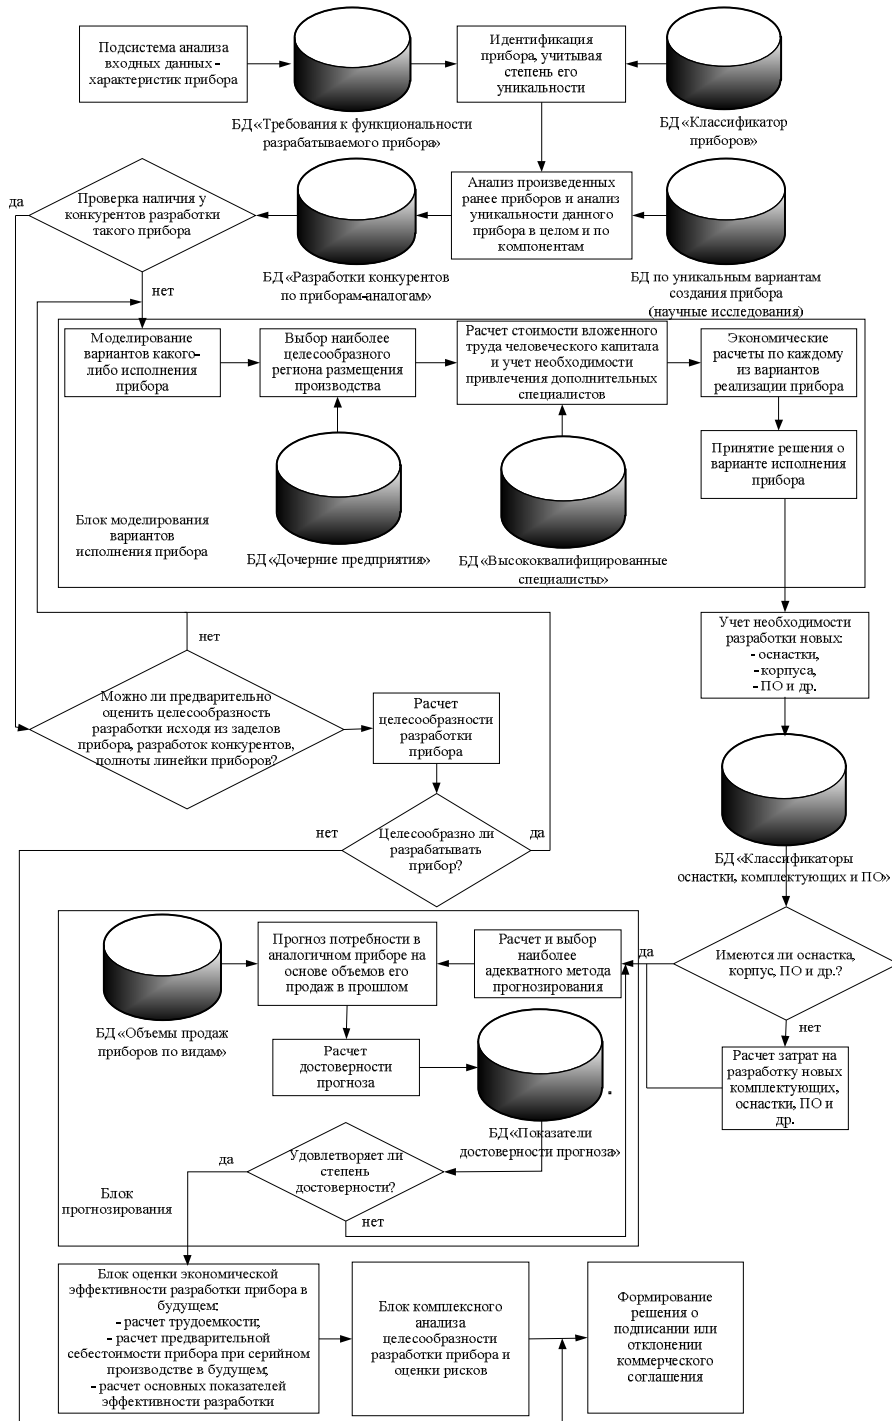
Подсистема анализа входных данных - характеристик прибора

БД «Требования к функциональности разрабатываемого прибора»

Идентификация прибора, учитывая степень его уникальности

БД «Классификатор приборов»

да

Проверка наличия у конкурентов разработки такого прибора

БД «Разработки конкурентов по приборам-аналогам»

Анализ произведенных ранее приборов и анализ уникальности данного прибора в целом и по компонентам

БД по уникальным вариантам создания прибора (научные исследования)

нет

Моделирование вариантов какого-либо исполнения прибора

Выбор наиболее целесообразного региона размещения производства

Расчет стоимости вложенного труда человеческого капитала и учет необходимости привлечения дополнительных специалистов

Экономические расчеты по каждому из вариантов реализации прибора

Принятие решения о варианте исполнения прибора

Блок моделирования вариантов исполнения прибора

БД «Дочерние предприятия»

БД «Высококвалифицированные специалисты»

Учет необходимости разработки новых:
- оснастки,
- корпуса,
- ПО и др.

нет

Можно ли предварительно оценить целесообразность разработки исходя из заделов прибора, разработок конкурентов, полноты линейки приборов?

Расчет целесообразности разработки прибора

нет

Целесообразно ли разрабатывать прибор?

да

БД «Классификаторы оснастки, комплектующих и ПО»

БД «Объемы продаж приборов по видам»

Прогноз потребности в аналогичном приборе на основе объемов его продаж в прошлом

Расчет и выбор наиболее адекватного метода прогнозирования

да

Имеются ли оснастка, корпус, ПО и др.?

нет

Расчет достоверности прогноза

БД «Показатели достоверности прогноза»

Расчет затрат на разработку новых комплектующих, оснастки, ПО и др.

да

Удовлетворяет ли степень достоверности?

Блок прогнозирования

нет

Блок оценки экономической эффективности разработки прибора в будущем:
- расчет трудоемкости;
- расчет предварительной себестоимости прибора при серийном производстве в будущем;
- расчет основных показателей эффективности разработки

Блок комплексного анализа целесообразности разработки прибора и оценки рисков

Формирование решения о подписании или отклонении коммерческого соглашения